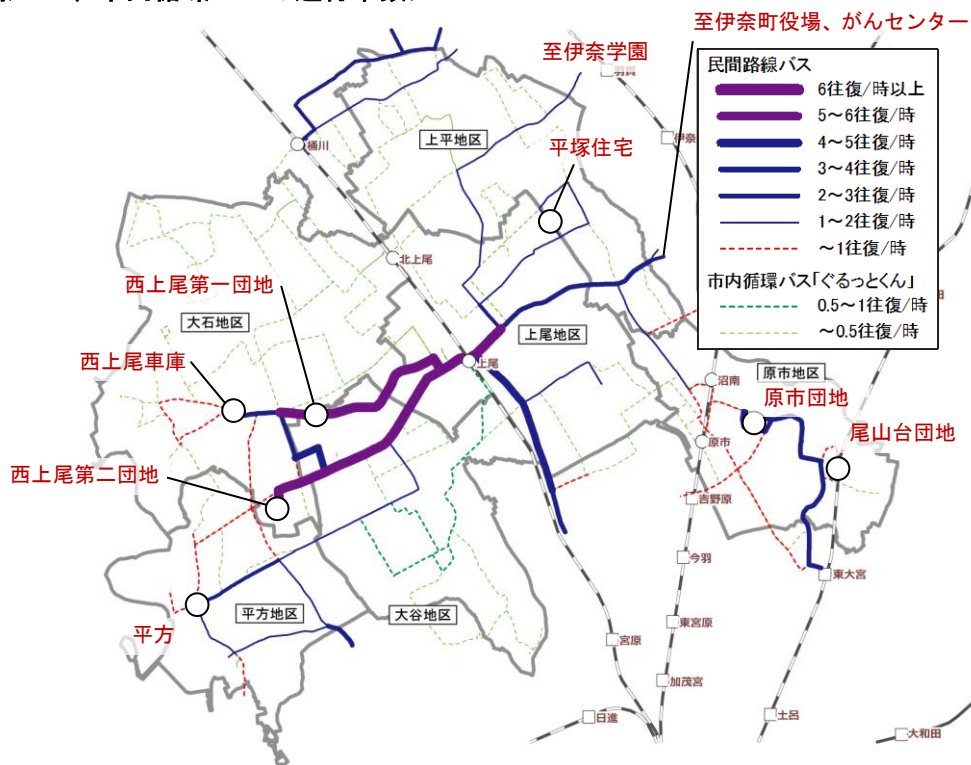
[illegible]

至伊奈町役場、がんセンター

至伊奈学園

民間路線バス
6往復/時以上
5～6往復/時
4～5往復/時
3～4往復/時
2～3往復/時
1～2往復/時
～1往復/時
市内循環バス「ぐるっとくん」
0.5～1往復/時
～0.5往復/時

羽貫
伊奈
桶川
上平地区
平塚住宅
北上尾
西上尾第一団地
大石地区
上尾地区
西上尾車庫
上尾
沼南
原市地区
原市団地
尾山台団地
原市
西上尾第二団地
吉野原
今羽
東大宮
平方地区
大谷地区
平方
宮原
東宮原
加茂宮
日進
土呂
大和田